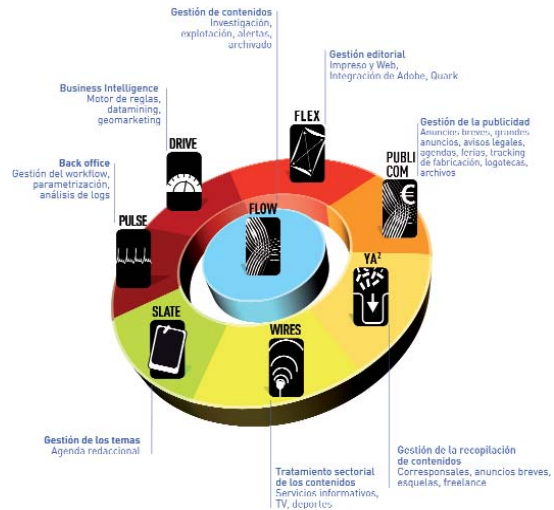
Gestión de contenidos
Investigación, explotación, alertas, archivado

Gestión editorial
Impreso y Web, Integración de Adobe, Quark

Business Intelligence
Motor de reglas, datamining, geomarketing

FLEX

Gestión de la publicidad
Anuncios breves, grandes anuncios, avisos legales, agendas, ferias, tracking de fabricación, logotecas, archivos

DRIVE

PUBLI COM

Back office
Gestión del workflow, parametrización, análisis de logs

FLOW

PULSE

YA²

SLATE

WIRES

Gestión de los temas
Agenda redaccional

Gestión de la recopilación de contenidos
Corresponsales, anuncios breves, esquelas, freelance

Tratamiento sectorial de los contenidos
Servicios informativos, TV, deportes